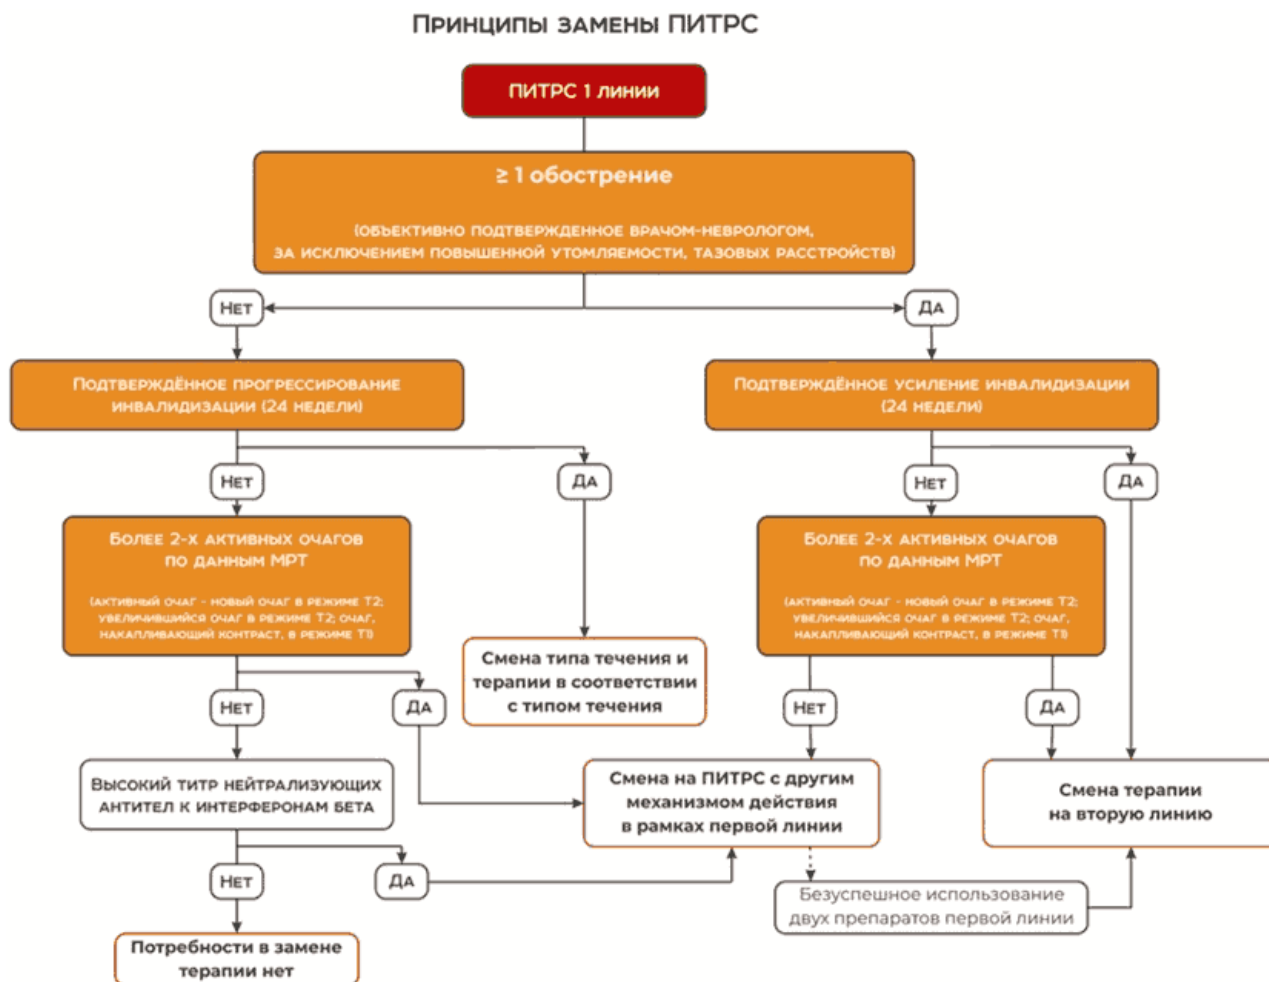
Принципы замены ПИТРС

ПИТРС 1 линии

≥ 1 обострение

(объективно подтвержденное врачом-неврологом, за исключением повышенной утомляемости, тазовых расстройств)

Нет

Да

Подтверждённое прогрессирование инвалидизации (24 недели)

Подтверждённое усиление инвалидизации (24 недели)

Нет

Да

Нет

Да

Более 2-х активных очагов по данным МРТ

(активный очаг - новый очаг в режиме T2; увеличивающийся очаг в режиме T2; очаг, накапливающий контраст, в режиме T1)

Смена типа течения и терапии в соответствии с типом течения

Более 2-х активных очагов по данным МРТ

(активный очаг - новый очаг в режиме T2; увеличившийся очаг в режиме T2; очаг, накапливающий контраст, в режиме T1)

Нет

Да

Нет

Да

Высокий титр нейтрализующих антител к интерферонам бета

Смена на ПИТРС с другим механизмом действия в рамках первой линии

Смена терапии на вторую линию

Нет

Да

Безуспешное использование двух препаратов первой линии

Потребности в замене терапии нет